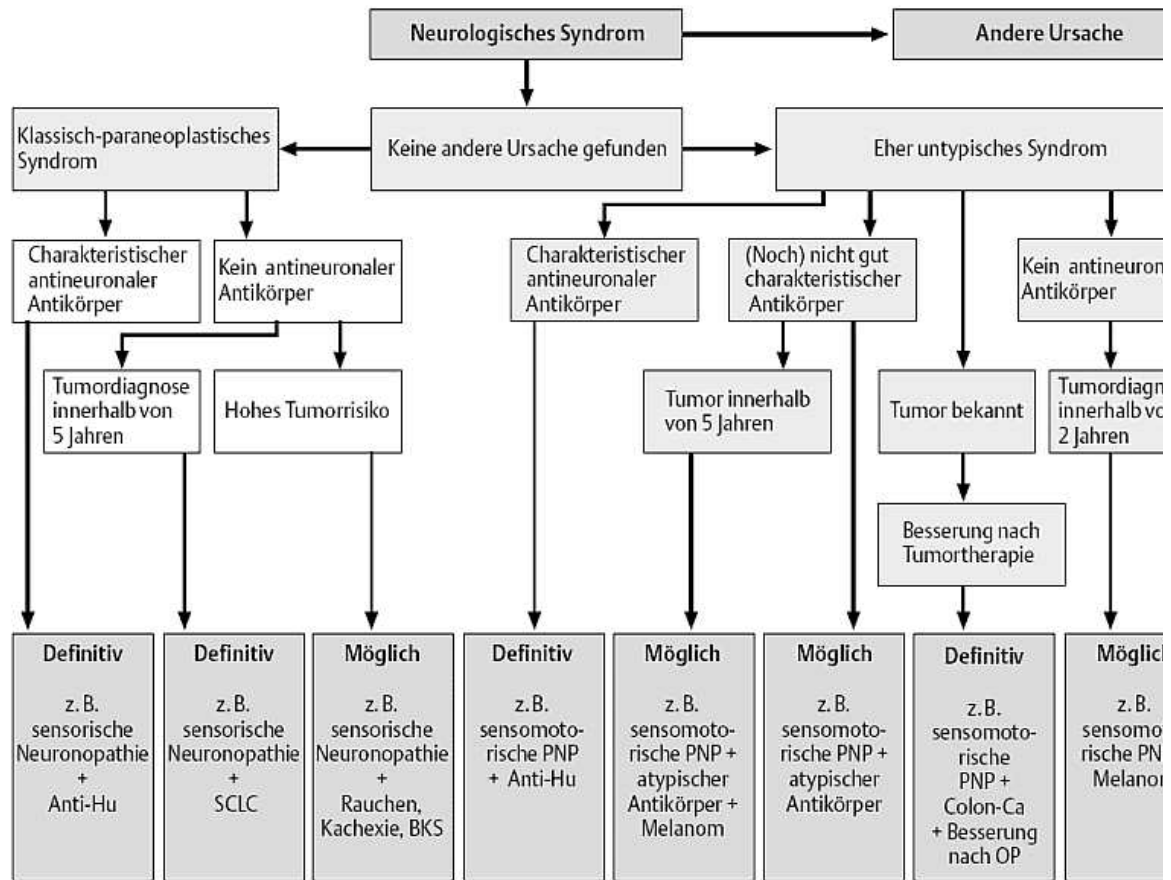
Neurologisches Syndrom

Andere Ursache

Klassisch-paraneoplastisches Syndrom

Keine andere Ursache gefunden

Eher untypisches Syndrom

Charakteristischer antineuronaler Antikörper

Kein antineuronaler Antikörper

Charakteristischer antineuronaler Antikörper

(Noch) nicht gut charakteristischer Antikörper

Kein antineuron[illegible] Antikörper

Tumordiagnose innerhalb von 5 Jahren

Hohes Tumorrisiko

Tumor innerhalb von 5 Jahren

Tumor bekannt

Tumordiagn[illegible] innerhalb vo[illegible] 2 Jahren

Besserung nach Tumortherapie

Definitiv

z. B. sensorische Neuronopathie + Anti-Hu

Definitiv

z. B. sensorische Neuronopathie + SCLC

Möglich

z. B. sensorische Neuronopathie + Rauchen, Kachexie, BKS

Definitiv

z. B. sensomotorische PNP + Anti-Hu

Möglich

z. B. sensomotorische PNP + atypischer Antikörper + Melanom

Möglich

z. B. sensomotorische PNP + atypischer Antikörper

Definitiv

z. B. sensomotorische PNP + Colon-Ca + Besserung nach OP

Möglic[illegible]

z. B. sensomo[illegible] rische PN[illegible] Melano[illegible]